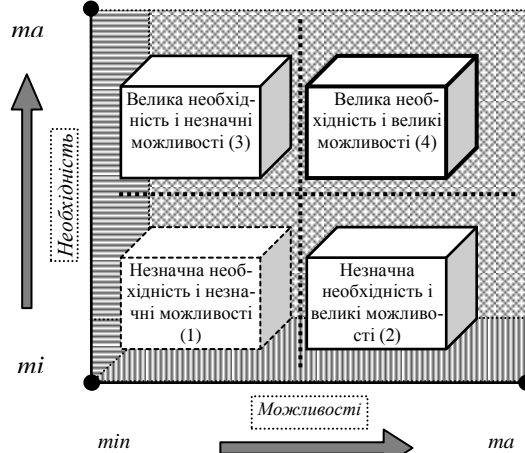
ma

Необхідність

Велика необхідність і незначні можливості (3)

Велика необхідність і великі можливості (4)

Незначна необхідність і незначні можливості (1)

Незначна необхідність і великі можливості (2)

mi

Можливості

min

ma